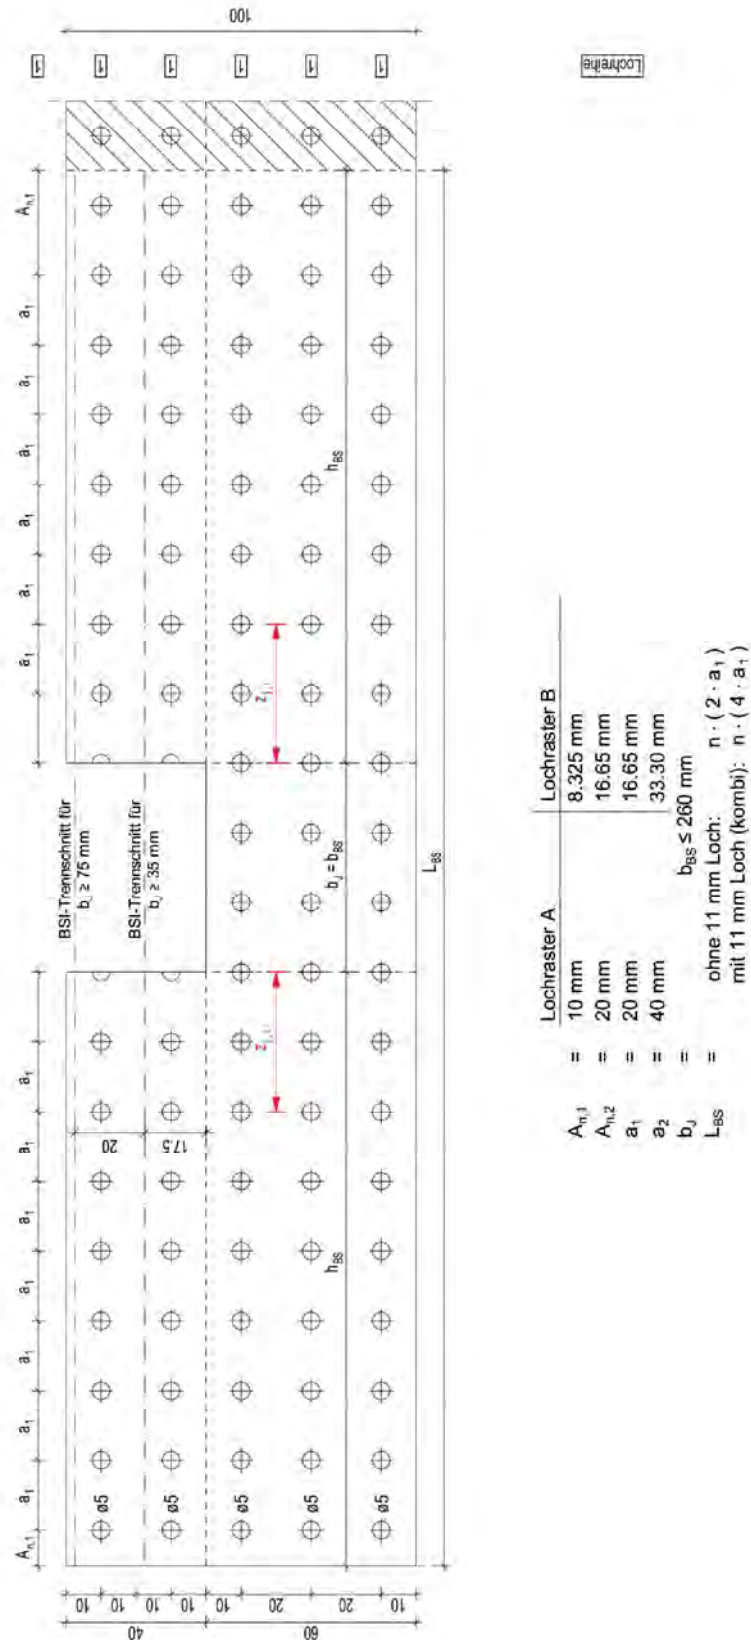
100

Lochreihe

$A_{n,1}$ $a_1$ $a_1$ $a_1$ $a_1$ $a_1$ $a_1$ $a_1$ $a_1$ $a_1$ $a_1$ $a_1$ $a_1$ $A_{n,1}$

ø5 ø5 ø5 ø5 ø5

BSI-Trennschnitt für $b_J \geq 75$ mm

BSI-Trennschnitt für $b_J \geq 35$ mm

20

17.5

$z_{J,i}$

$z_{J,i}$

$h_{BS}$

$h_{BS}$

$b_J = b_{BS}$

$L_{BS}$

10 10 10 10 10 20 20 10

40

60

| | | Lochraster A | Lochraster B |
|---|---|---|---|
| $A_{n,1}$ | = | 10 mm | 8.325 mm |
| $A_{n,2}$ | = | 20 mm | 16.65 mm |
| $a_1$ | = | 20 mm | 16.65 mm |
| $a_2$ | = | 40 mm | 33.30 mm |
| $b_J$ | = | $b_{BS} \leq 260$ mm | |
| $L_{BS}$ | = | ohne 11 mm Loch: | $n \cdot (2 \cdot a_1)$ |
| | | mit 11 mm Loch (kombi): | $n \cdot (4 \cdot a_1)$ |